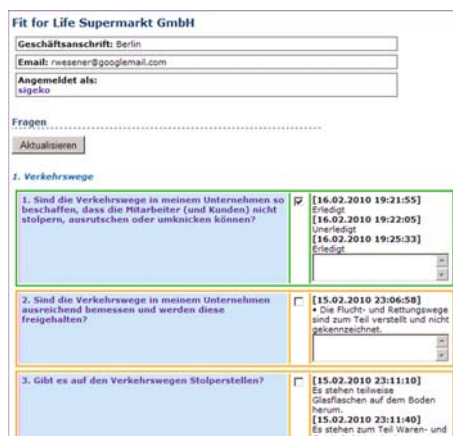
Fit for Life Supermarkt GmbH

Geschäftsanschrift: Berlin

Email: rwesener@googlemail.com

Angemeldet als:
sigeko

Fragen

Aktualisieren

1. Verkehrswege

1. Sind die Verkehrswege in meinem Unternehmen so beschaffen, dass die Mitarbeiter (und Kunden) nicht stolpern, ausrutschen oder umknicken können?

[16.02.2010 19:21:55]
Erledigt
[16.02.2010 19:22:05]
Unerledigt
[16.02.2010 19:25:33]
Erledigt

2. Sind die Verkehrswege in meinem Unternehmen ausreichend bemessen und werden diese freigehalten?

[15.02.2010 23:06:58]
• Die Flucht- und Rettungswege sind zum Teil verstellt und nicht gekennzeichnet.

3. Gibt es auf den Verkehrswegen Stolperstellen?

[15.02.2010 23:11:10]
Es stehen teilweise Glasflaschen auf dem Boden herum.
[15.02.2010 23:11:40]
Es stehen zum Teil Waren- und